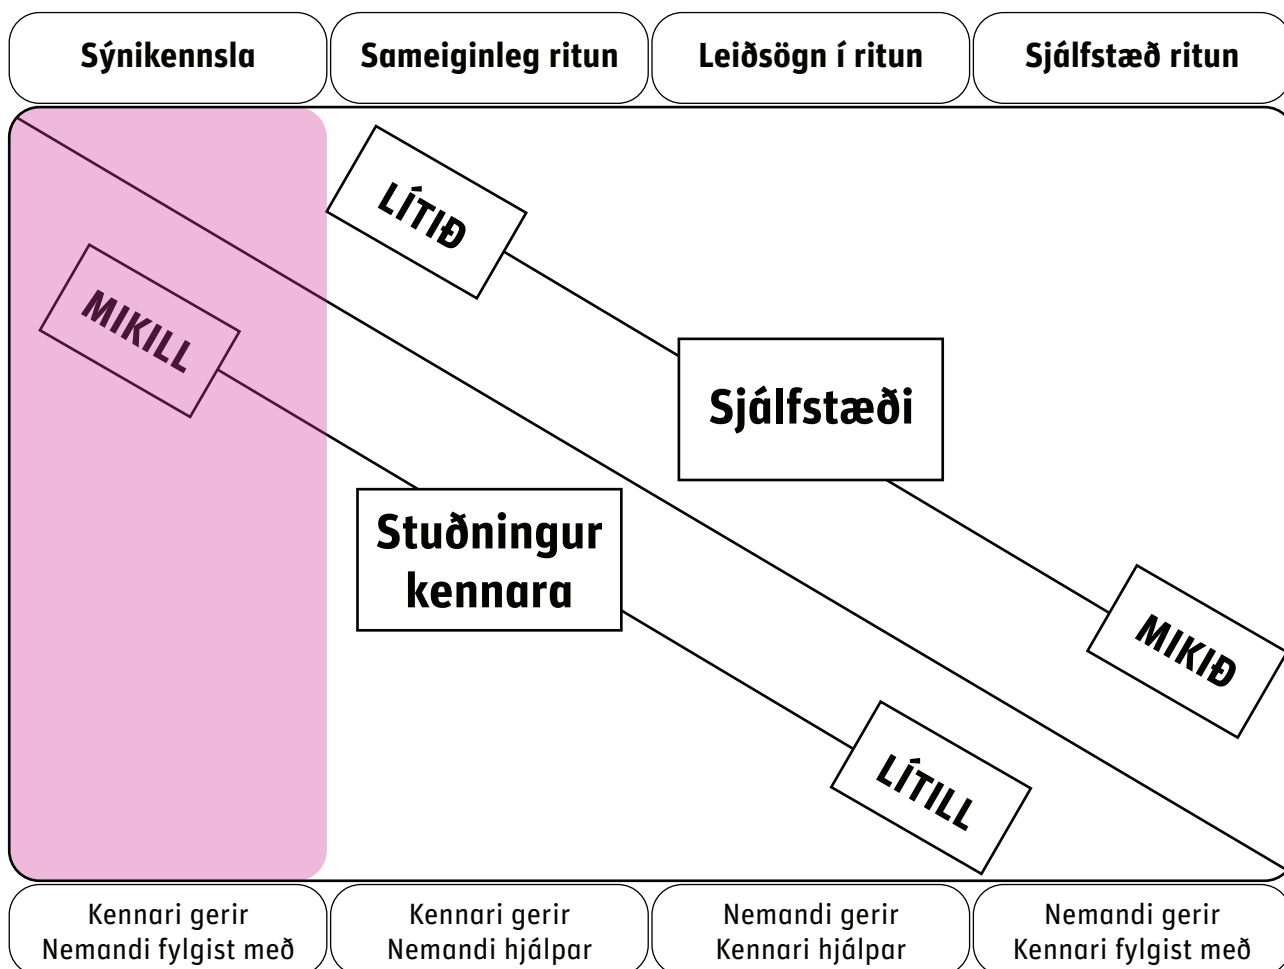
Sýnikennsla | Sameiginleg ritun | Leiðsögn í ritun | Sjálfstæð ritun

LÍTIÐ

MIKILL

Sjálfstæði

Stuðningur kennara

MIKIÐ

LÍTILL

Kennari gerir
Nemandi fylgist með

Kennari gerir
Nemandi hjálpar

Nemandi gerir
Kennari hjálpar

Nemandi gerir
Kennari fylgist með